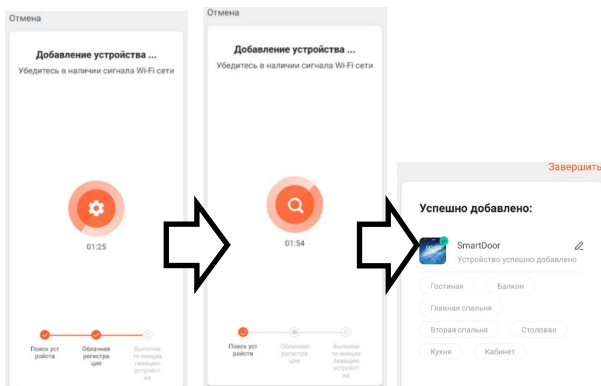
Отмена

Добавление устройства ...

Убедитесь в наличии сигнала Wi-Fi сети

01:25

Поиск устройства

Облачная регистрация

Выполнение инициализации устройства

Отмена

Добавление устройства ...

Убедитесь в наличии сигнала Wi-Fi сети

01:54

Поиск устройства

Облачная регистрация

Выполнение инициализации устройства

Завершить

Успешно добавлено:

SmartDoor

Устройство успешно добавлено

Гостиная

Балкон

Главная спальня

Вторая спальня

Столовая

Кухня

Кабинет